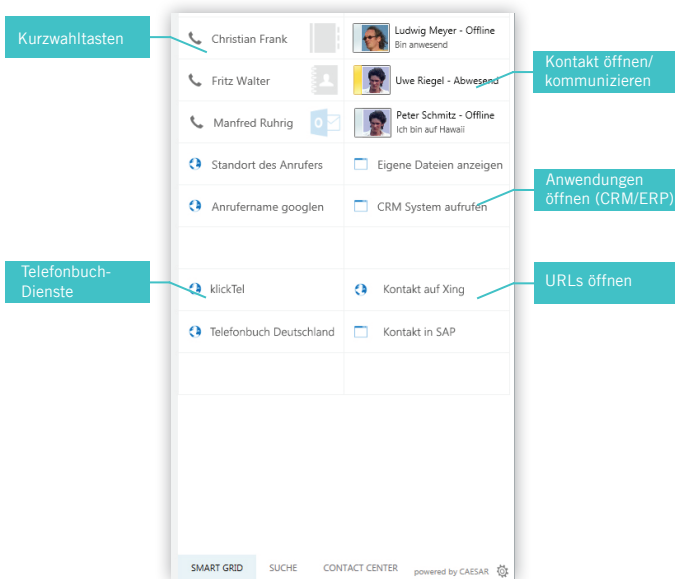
Kurzwahltasten

Christian Frank

Ludwig Meyer - Offline
Bin anwesend

Fritz Walter

Uwe Riegel - Abwesend

Kontakt öffnen/ kommunizieren

Manfred Ruhrig

Peter Schmitz - Offline
Ich bin auf Hawaii

Standort des Anrufers

Eigene Dateien anzeigen

Anwendungen öffnen (CRM/ERP)

Anrufername googlen

CRM System aufrufen

Telefonbuch-Dienste

klickTel

Kontakt auf Xing

URLs öffnen

Telefonbuch Deutschland

Kontakt in SAP

SMART GRID SUCHE CONTACT CENTER powered by CAESAR